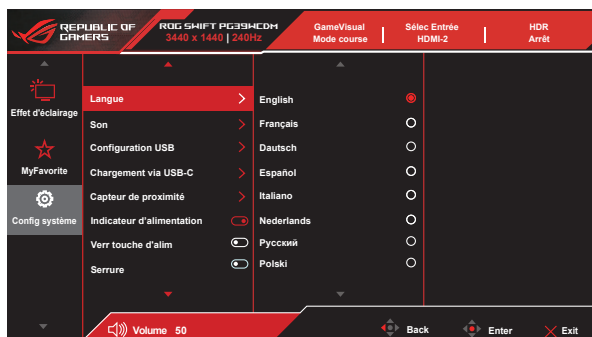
REPUBLIC OF GAMERS

ROG SWIFT PG39WCDM
3440 x 1440 | 240Hz

GameVisual
Mode course

Sélec Entrée
HDMI-2

HDR
Arrêt

Effet d'éclairage

MyFavorite

Config système

Langue
Son
Configuration USB
Chargement via USB-C
Capteur de proximité
Indicateur d'alimentation
Verr touche d'alim
Serrure

English
Français
Dautsch
Español
Italiano
Nederlands
Русский
Polski

Volume 50

Back
Enter
Exit